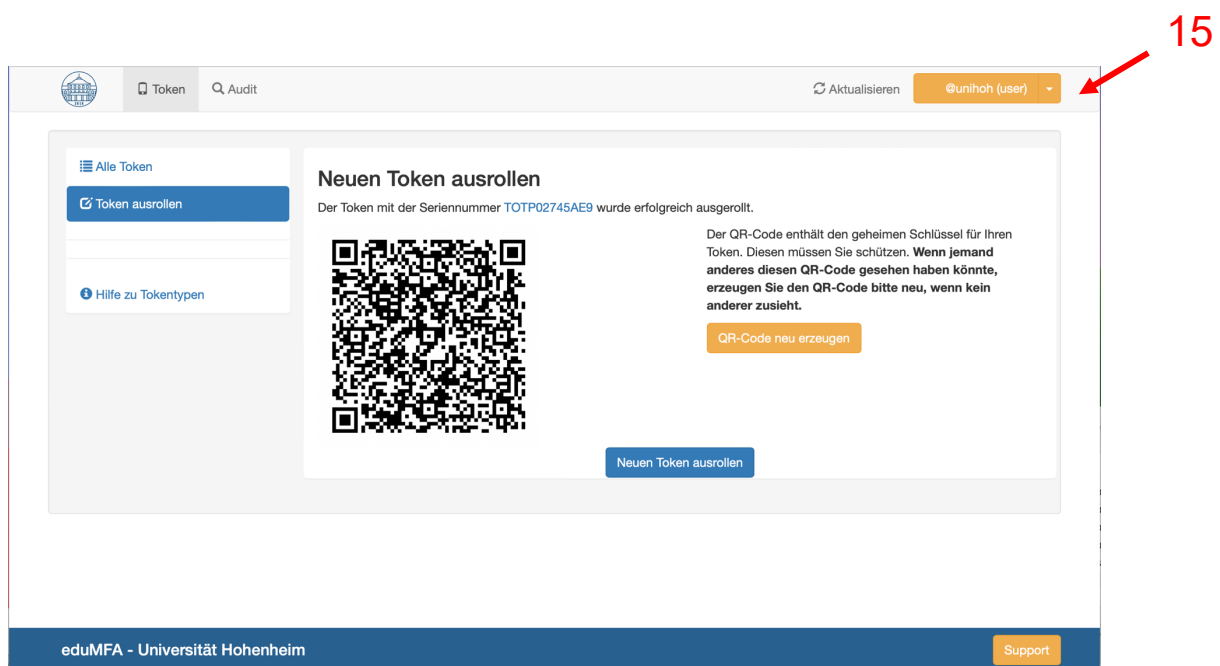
15

Token Audit

Aktualisieren @unihoh (user)

Alle Token

Token ausrollen

Hilfe zu Tokentypen

Neuen Token ausrollen

Der Token mit der Seriennummer TOTP02745AE9 wurde erfolgreich ausgerollt.

Der QR-Code enthält den geheimen Schlüssel für Ihren Token. Diesen müssen Sie schützen. **Wenn jemand anderes diesen QR-Code gesehen haben könnte, erzeugen Sie den QR-Code bitte neu, wenn kein anderer zusieht.**

QR-Code neu erzeugen

Neuen Token ausrollen

eduMFA - Universität Hohenheim

Support